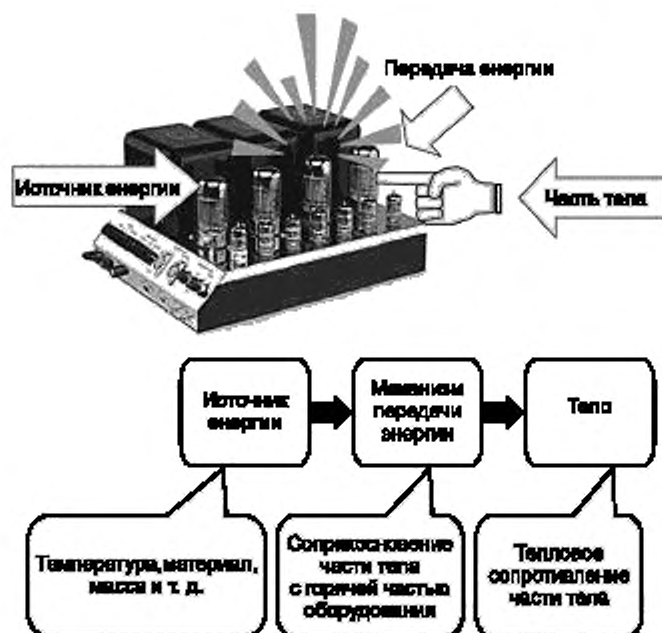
Передача энергии

Источник энергии

Часть тела

Источник энергии

Механизм передачи энергии

Тело

Температура, материал, масса и т. д.

Соприкосновение части тела с горячей частью оборудования

Тепловое сопротивление части тела